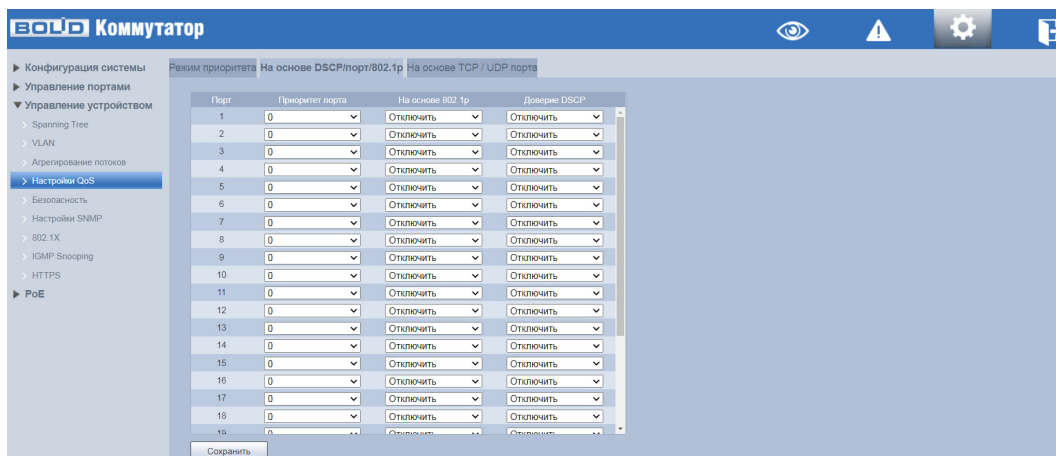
BOLID Коммутатор

▶ Конфигурация системы
▶ Управление портами
▼ Управление устройством
> Spanning Tree
> VLAN
> Агрегирование потоков
> Настройки QoS
> Безопасность
> Настройки SNMP
> 802.1X
> IGMP Snooping
> HTTPS
▶ PoE

Режим приоритета | На основе DSCP/порт/802.1p | На основе TCP / UDP порта

| Порт | Приоритет порта | На основе 802.1p | Доверие DSCP |
|---|---|---|---|
| 1 | 0 | Отключить | Отключить |
| 2 | 0 | Отключить | Отключить |
| 3 | 0 | Отключить | Отключить |
| 4 | 0 | Отключить | Отключить |
| 5 | 0 | Отключить | Отключить |
| 6 | 0 | Отключить | Отключить |
| 7 | 0 | Отключить | Отключить |
| 8 | 0 | Отключить | Отключить |
| 9 | 0 | Отключить | Отключить |
| 10 | 0 | Отключить | Отключить |
| 11 | 0 | Отключить | Отключить |
| 12 | 0 | Отключить | Отключить |
| 13 | 0 | Отключить | Отключить |
| 14 | 0 | Отключить | Отключить |
| 15 | 0 | Отключить | Отключить |
| 16 | 0 | Отключить | Отключить |
| 17 | 0 | Отключить | Отключить |
| 18 | 0 | Отключить | Отключить |
| 19 | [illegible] | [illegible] | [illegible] |

Сохранить